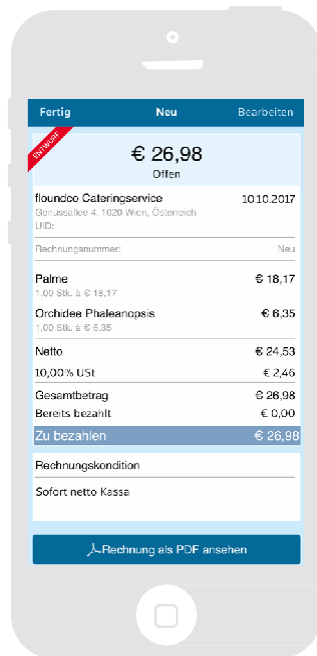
Fertig
Neu
Bearbeiten

Entwurf

€ 26,98
Offen

floundoo Cateringservice
Genussallee 4, 1020 Wien, Österreich
UID:
10.10.2017

Rechnungsnummer:
Neu

Palme
1,00 Stk. à € 18,17
€ 18,17

Orchidee Phalaenopsis
1,00 Stk. à € 6,35
€ 6,35

| | |
|---|---|
| Netto | € 24,53 |
| 10,00% USt | € 2,45 |
| Gesamtbetrag | € 26,98 |
| Bereits bezahlt | € 0,00 |
| Zu bezahlen | € 26,98 |

Rechnungskondition
Sofort netto Kassa

Rechnung als PDF ansehen